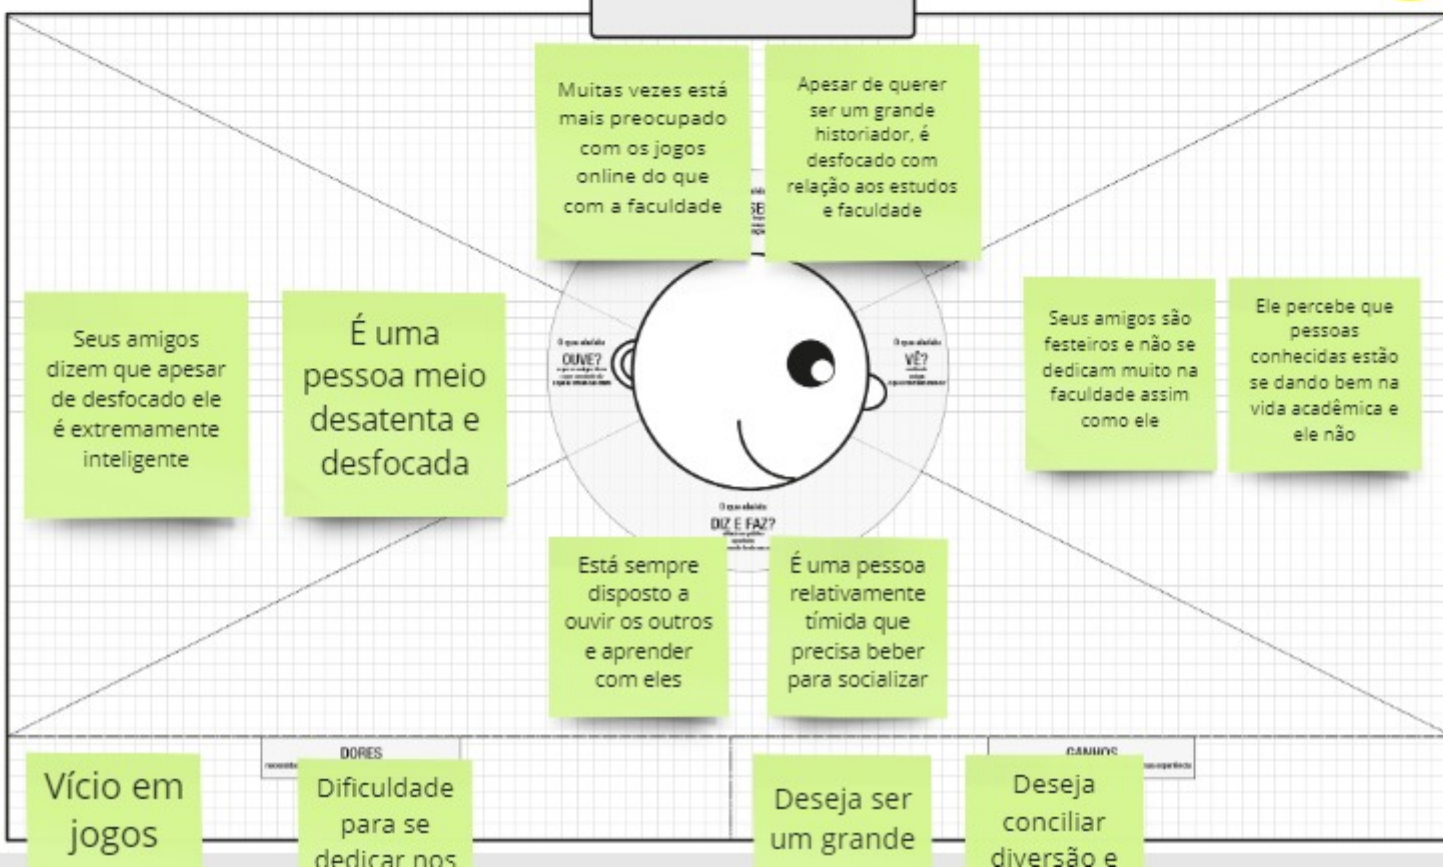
Muitas vezes está mais preocupado com os jogos online do que com a faculdade

Apesar de querer ser um grande historiador, é desfocado com relação aos estudos e faculdade

Seus amigos dizem que apesar de desfocado ele é extremamente inteligente

É uma pessoa meio desatenta e desfocada

O que ele/ela OUVE?

O que ele/ela VÊ?

Seus amigos são festeiros e não se dedicam muito na faculdade assim como ele

Ele percebe que pessoas conhecidas estão se dando bem na vida acadêmica e ele não

O que ele/ela DIZ E FAZ?

Está sempre disposto a ouvir os outros e aprender com eles

É uma pessoa relativamente tímida que precisa beber para socializar

DORES

GANHOS

Vício em jogos

Dificuldade para se dedicar nos

Deseja ser um grande

Deseja conciliar diversão e